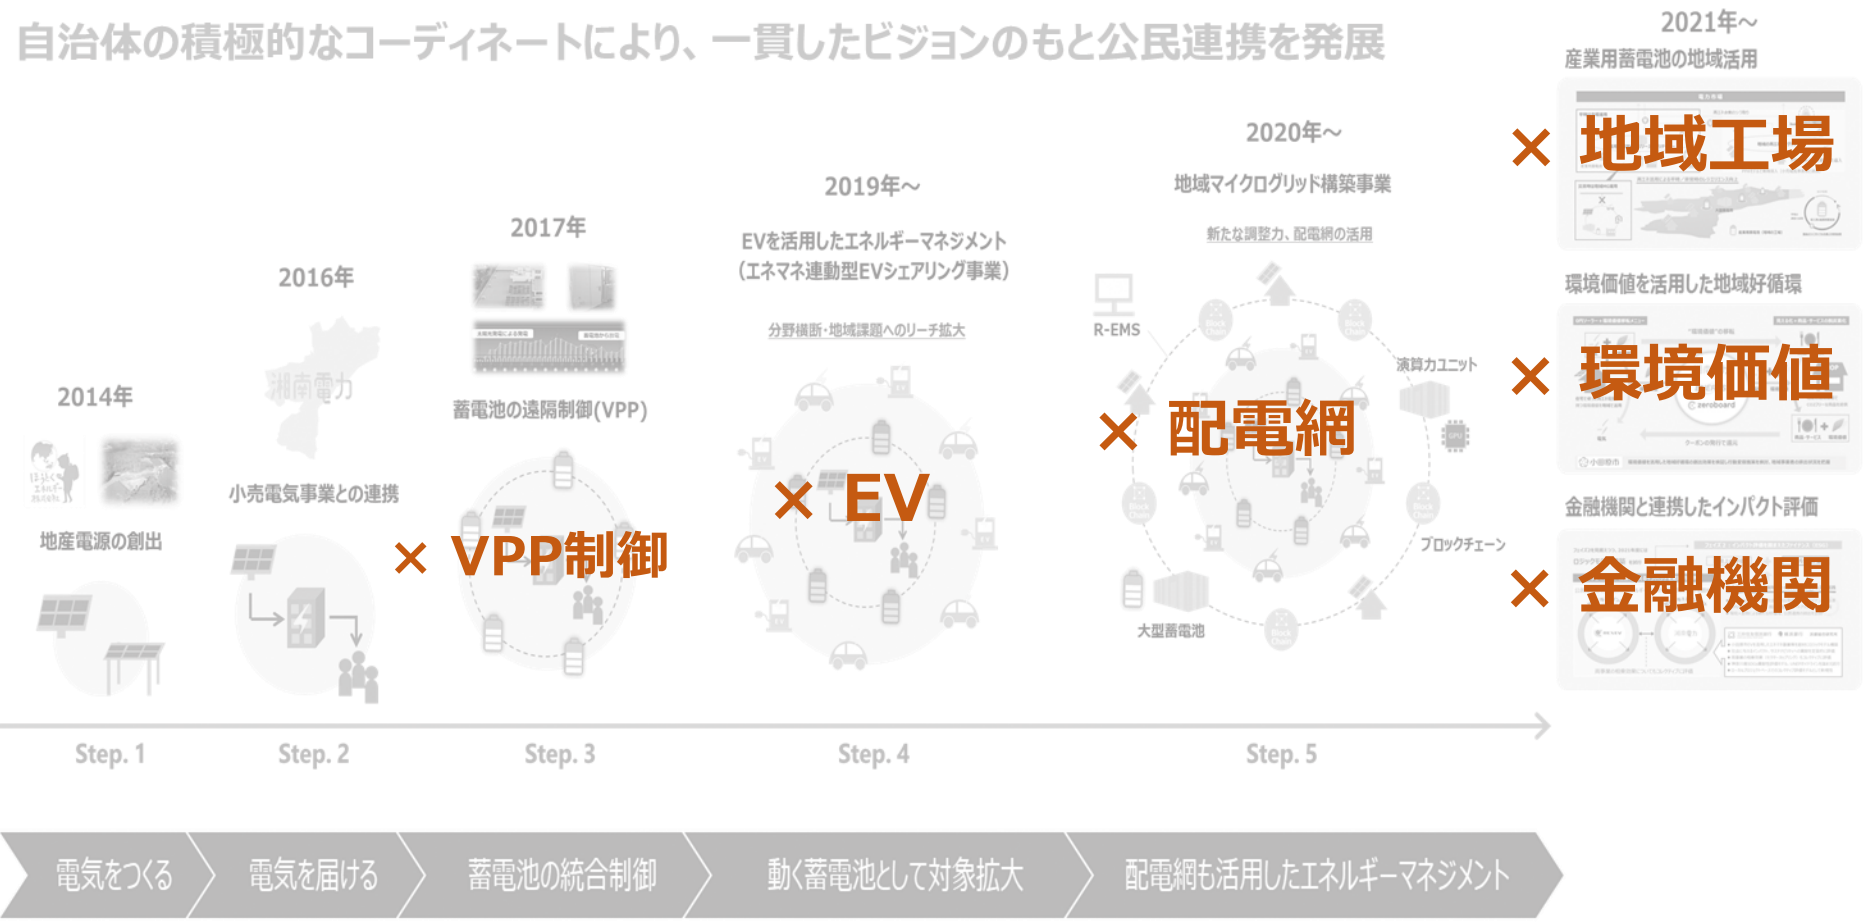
自治体の積極的なコーディネートにより、一貫したビジョンのもと公民連携を発展

2014年

地産電源の創出

2016年

湘南電力

小売電気事業との連携

2017年

蓄電池の遠隔制御(VPP)

× VPP制御

2019年～

EVを活用したエネルギーマネジメント
(エネマネ連動型EVシェアリング事業)

分野横断・地域課題へのリーチ拡大

× EV

2020年～

地域マイクログリッド構築事業

新たな調整力、配電網の活用

R-EMS

演算ユニット

ブロックチェーン

大型蓄電池

× 配電網

2021年～

産業用蓄電池の地域活用

× 地域工場

環境価値を活用した地域好循環

× 環境価値

金融機関と連携したインパクト評価

× 金融機関

Step. 1

Step. 2

Step. 3

Step. 4

Step. 5

電気をつくる

電気を届ける

蓄電池の統合制御

動く蓄電池として対象拡大

配電網も活用したエネルギーマネジメント